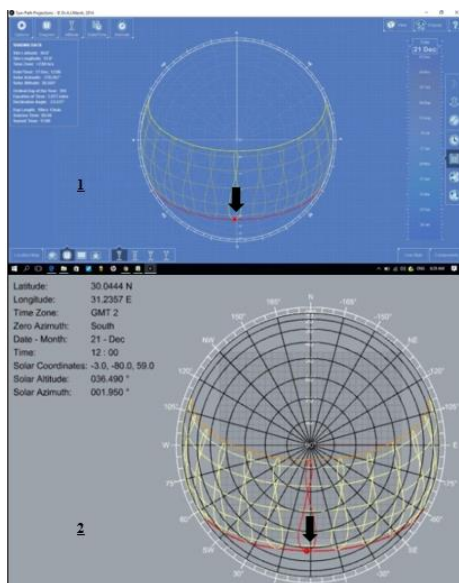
1

Latitude: 30.0444 N
Longitude: 31.2357 E
Time Zone: GMT 2
Zero Azimuth: South
Date - Month: 21 - Dec
Time: 12 : 00
Solar Coordinates: -3.0, -80.0, 59.0
Solar Altitude: 036.490 °
Solar Azimuth: 001.950 °

N
165°
-165°
150°
-150°
NW
NE
105°
W
E
75°
60°
SW
-30°

2